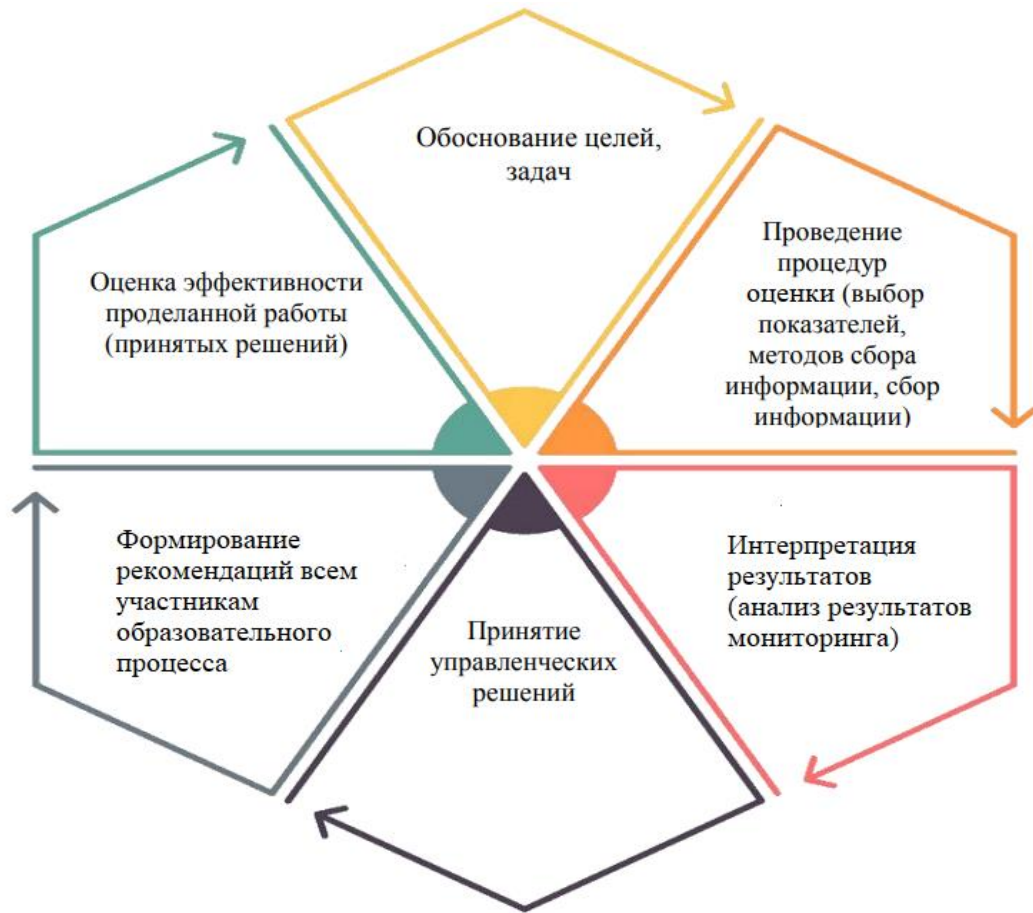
Обоснование целей, задач

Проведение процедур оценки (выбор показателей, методов сбора информации, сбор информации)

Интерпретация результатов (анализ результатов мониторинга)

Принятие управленческих решений

Формирование рекомендаций всем участникам образовательного процесса

Оценка эффективности проделанной работы (принятых решений)